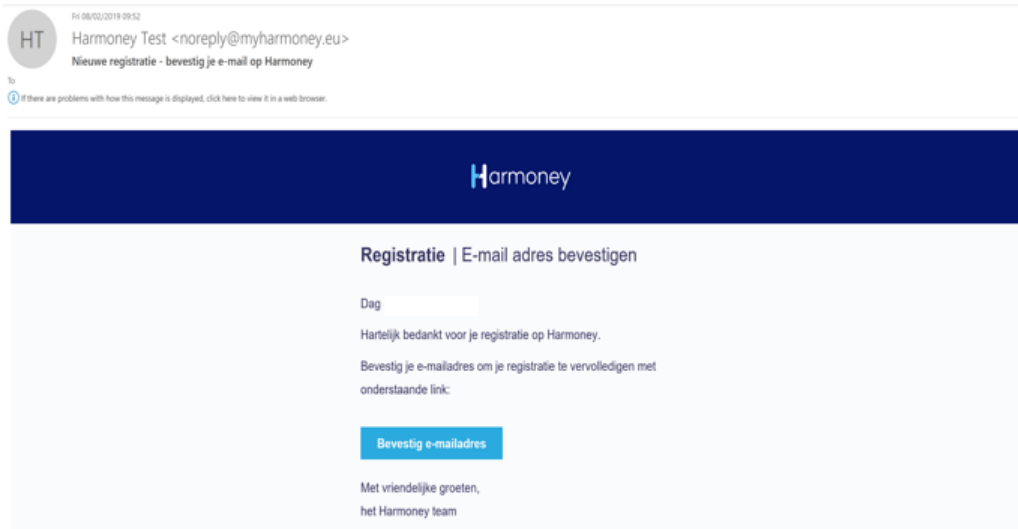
HT

Fri 08/02/2019 09:52

Harmoney Test <noreply@myharmoney.eu>

Nieuwe registratie - bevestig je e-mail op Harmoney

To

If there are problems with how this message is displayed, click here to view it in a web browser.

Harmoney

Registratie | E-mail adres bevestigen

Dag

Hartelijk bedankt voor je registratie op Harmoney.

Bevestig je e-mailadres om je registratie te vervolledigen met onderstaande link:

Bevestig e-mailadres

Met vriendelijke groeten,
het Harmoney team